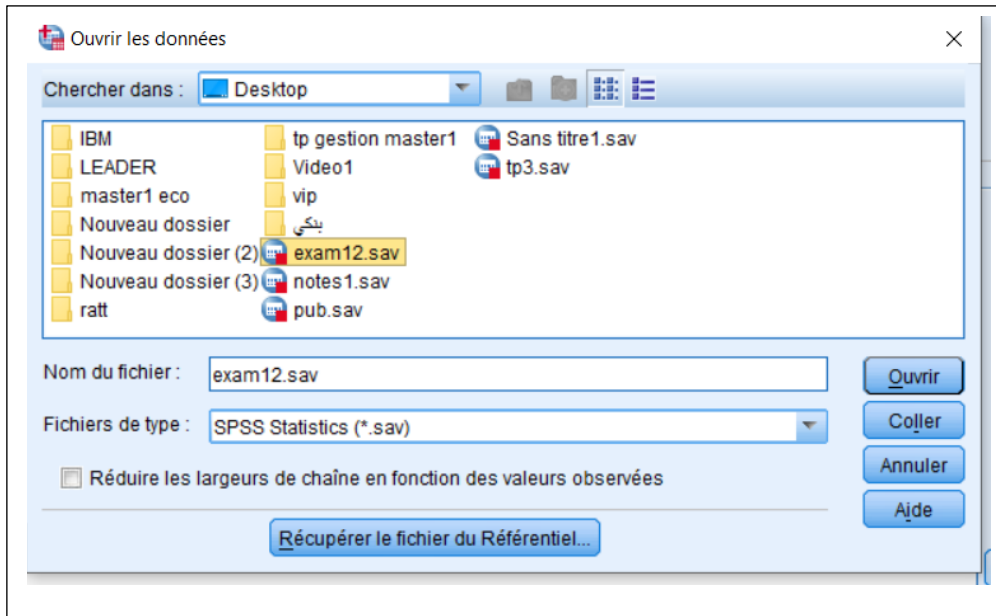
Ouvrir les données

Chercher dans : Desktop

IBM
LEADER
master1 eco
Nouveau dossier
Nouveau dossier (2)
Nouveau dossier (3)
ratt

tp gestion master1
Video1
vip
بنكي
exam12.sav
notes1.sav
pub.sav

Sans titre1.sav
tp3.sav

Nom du fichier : exam12.sav

Fichiers de type : SPSS Statistics (*.sav)

Réduire les largeurs de chaîne en fonction des valeurs observées

Récupérer le fichier du Référentiel...

Ouvrir
Coller
Annuler
Aide